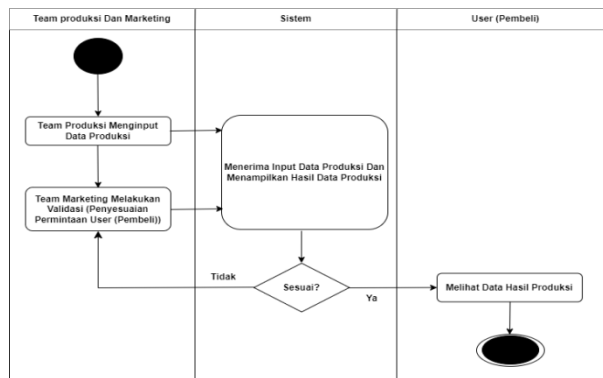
Team produksi Dan Marketing

Sistem

User (Pembeli)

Team Produksi Menginput Data Produksi

Menerima Input Data Produksi Dan Menampilkan Hasil Data Produksi

Team Marketing Melakukan Validasi (Penyesuaian Permintaan User (Pembeli))

Tidak

Sesuai?

Ya

Melihat Data Hasil Produksi